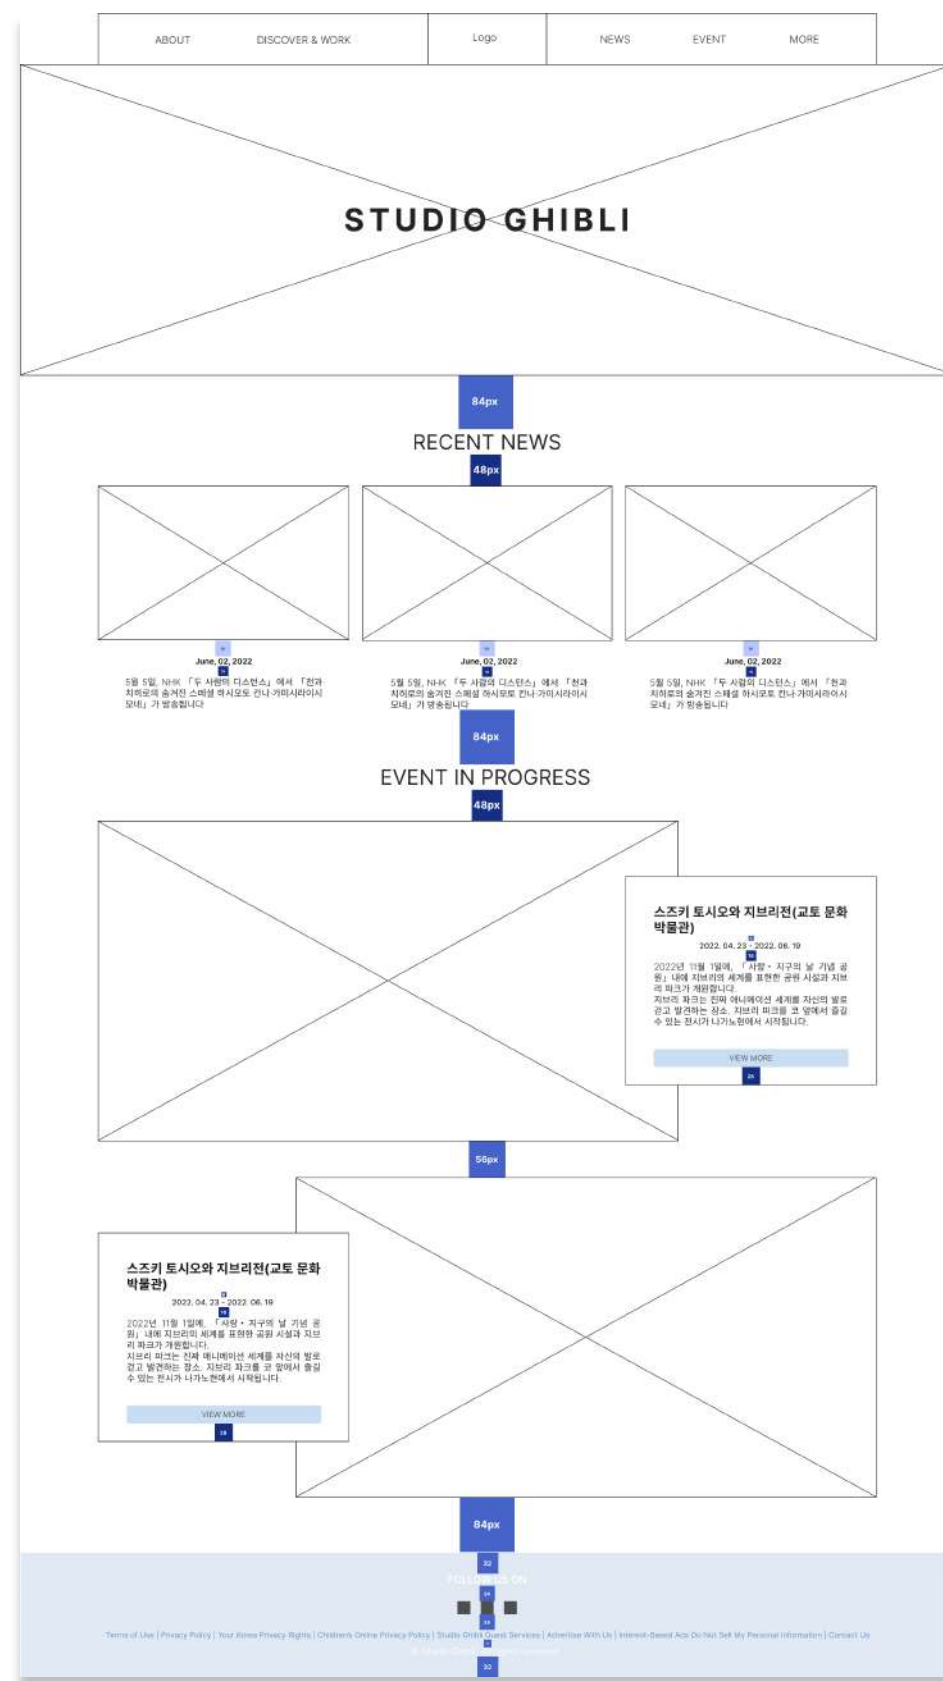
ABOUT DISCOVER & WORK Logo NEWS EVENT MORE

STUDIO GHIBLI

84px

RECENT NEWS

48px

June, 02, 2022

5월 5일, NHK 「두 사람의 디스턴스」에서 「천과 치히로의 숨겨진 스페셜 하시모토 칸나·가미시라이시 모네」가 방송됩니다

June, 02, 2022

5월 5일, NHK 「두 사람의 디스턴스」에서 「천과 치히로의 숨겨진 스페셜 하시모토 칸나·가미시라이시 모네」가 방송됩니다

June, 02, 2022

5월 5일, NHK 「두 사람의 디스턴스」에서 「천과 치히로의 숨겨진 스페셜 하시모토 칸나·가미시라이시 모네」가 방송됩니다

84px

EVENT IN PROGRESS

48px

스즈키 토시오와 지브리전(교토 문화 박물관)

2022. 04. 23 - 2022. 06. 19

2022년 11월 1일에, 「사랑・지구의 날 기념 공원」 내에 지브리의 세계를 표현한 공원 시설과 지브리 파크가 개원합니다.
지브리 파크는 진짜 애니메이션 세계를 자신의 발로 걷고 발견하는 장소. 지브리 파크를 코 앞에서 즐길 수 있는 전시가 나가노현에서 시작됩니다.

VIEW MORE

56px

스즈키 토시오와 지브리전(교토 문화 박물관)

2022. 04. 23 - 2022. 06. 19

2022년 11월 1일에, 「사랑・지구의 날 기념 공원」 내에 지브리의 세계를 표현한 공원 시설과 지브리 파크가 개원합니다.
지브리 파크는 진짜 애니메이션 세계를 자신의 발로 걷고 발견하는 장소. 지브리 파크를 코 앞에서 즐길 수 있는 전시가 나가노현에서 시작됩니다.

VIEW MORE

84px

32

FOLLOW US ON

Terms of Use | Privacy Policy | Your Korea Privacy Rights | Children's Online Privacy Policy | Studio Ghibli Guest Services | Advertise With Us | Interest-Based Ads Do Not Sell My Personal Information | Contact Us

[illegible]

32